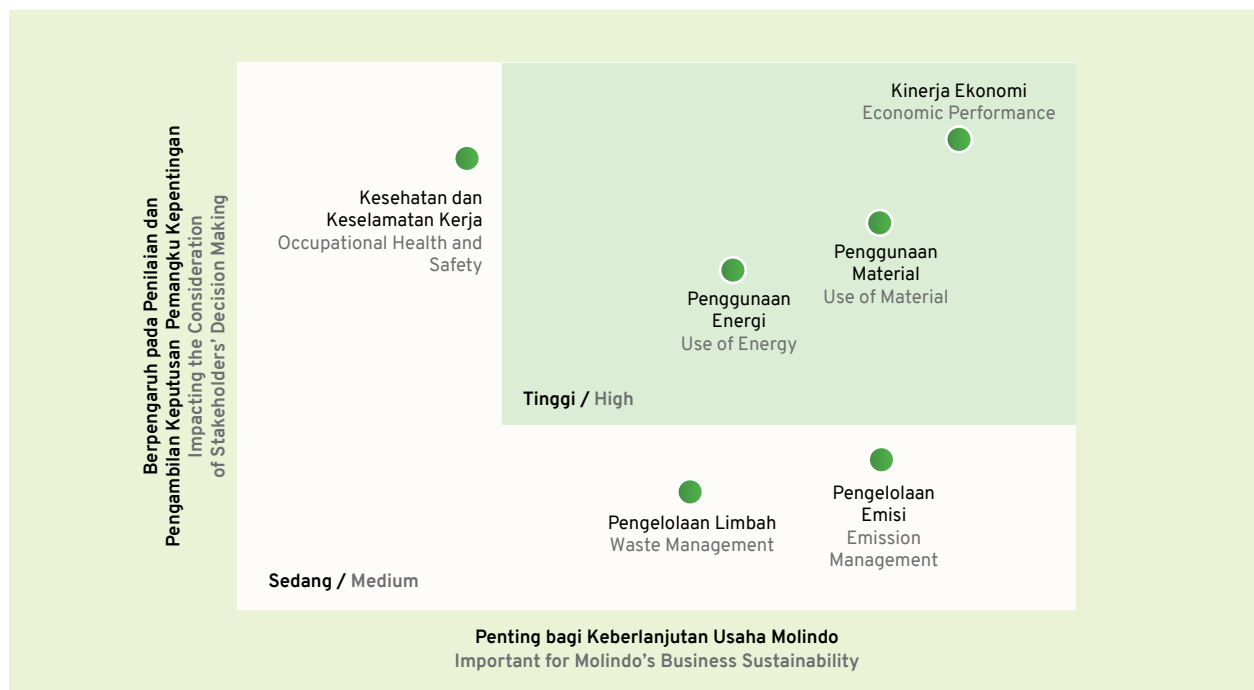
Berpengaruh pada Penilaian dan Pengambilan Keputusan Pemangku Kepentingan
Impacting the Consideration of Stakeholders' Decision Making

Kinerja Ekonomi
Economic Performance

Kesehatan dan Keselamatan Kerja
Occupational Health and Safety

Penggunaan Material
Use of Material

Penggunaan Energi
Use of Energy

Tinggi / High

Pengelolaan Limbah
Waste Management

Pengelolaan Emisi
Emission Management

Sedang / Medium

Penting bagi Keberlanjutan Usaha Molindo
Important for Molindo's Business Sustainability